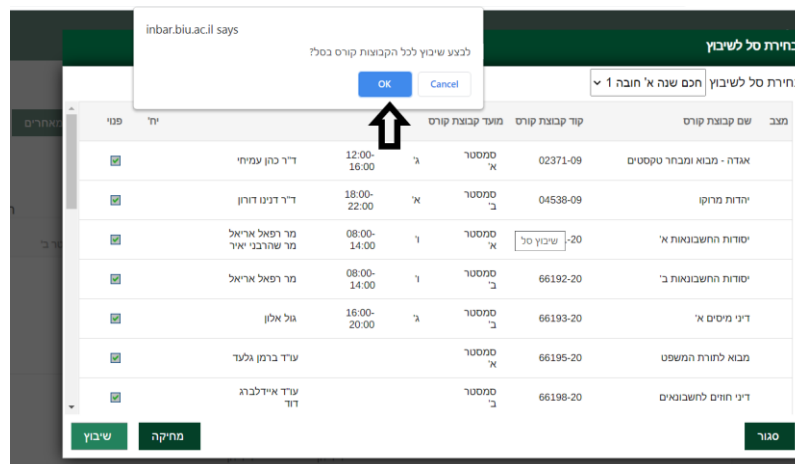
inbar.biu.ac.il says

לבצע שיבוץ לכל הקבוצות קורס בסל?

OK Cancel

בחירת סל לשיבוץ

בחירת סל לשיבוץ חכם שנה א' חובה 1

| מצב | שם קבוצת קורס | קוד קבוצת קורס | מועד קבוצת קורס | | | | יחד | פנוי |
|---|---|---|---|---|---|---|---|---|
| | אגדה - מבוא ומבחר טקסטים | 02371-09 | סמסטר א' | ג' | 12:00-16:00 | ד"ר כהן עמיחי | | ☑ |
| | יהדות מרוקו | 04538-09 | סמסטר ב' | א' | 18:00-22:00 | ד"ר דנינו דורון | | ☑ |
| | יסודות החשבונאות א' | שיבוץ סל -20 | סמסטר א' | ו' | 08:00-14:00 | מר רפאל אריאל מר שהרבני יאיר | | ☑ |
| | יסודות החשבונאות ב' | 66192-20 | סמסטר ב' | ו' | 08:00-14:00 | מר רפאל אריאל | | ☑ |
| | דיני מיסים א' | 66193-20 | סמסטר ב' | ג' | 16:00-20:00 | גול אלון | | ☑ |
| | מבוא לתורת המשפט | 66195-20 | סמסטר א' | | | עו"ד ברמן גלעד | | ☑ |
| | דיני חוזים לחשבונאים | 66198-20 | סמסטר ב' | | | עו"ד איידלברג דוד | | ☑ |

מאחרים

סגור מחיקה שיבוץ